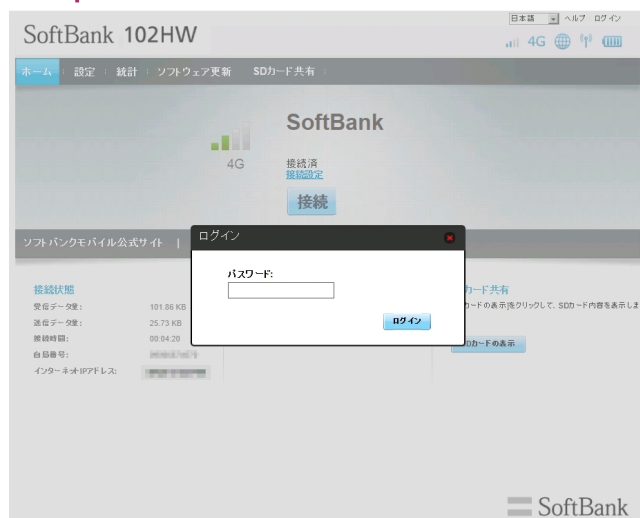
SoftBank 102HW

日本語 ヘルプ ログイン

4G

ホーム 設定 統計 ソフトウェア更新 SDカード共有

4G

SoftBank

接続済
接続設定

接続

ソフトバンクモバイル公式サイト |

ログイン

パスワード:

ログイン

接続状態
受信データ量: 101.86 KB
送信データ量: 25.73 KB
接続時間: 00:04:20
自局番号: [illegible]
インターネットIPアドレス: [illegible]

カード共有
カードの表示]をクリックして、SDカード内容を表示しま

SDカードの表示

SoftBank